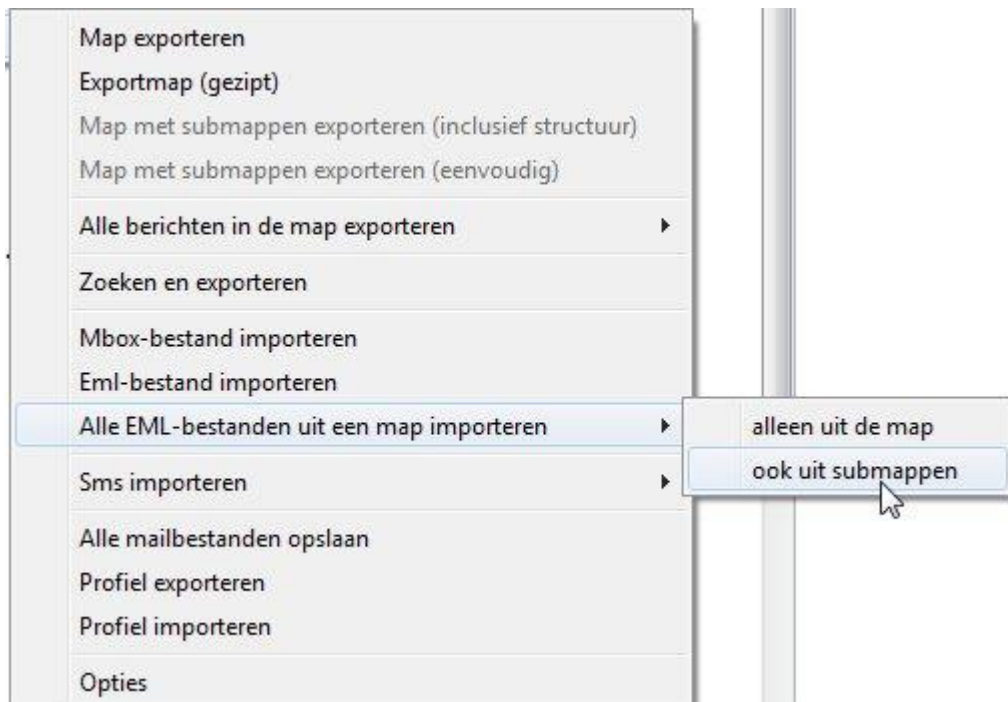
Map exporteren
Exportmap (gezipt)
Map met submappen exporteren (inclusief structuur)
Map met submappen exporteren (eenvoudig)

Alle berichten in de map exporteren

Zoeken en exporteren

Mbox-bestand importeren
Eml-bestand importeren
Alle EML-bestanden uit een map importeren

alleen uit de map
ook uit submappen

Sms importeren

Alle mailbestanden opslaan
Profiel exporteren
Profiel importeren

Opties